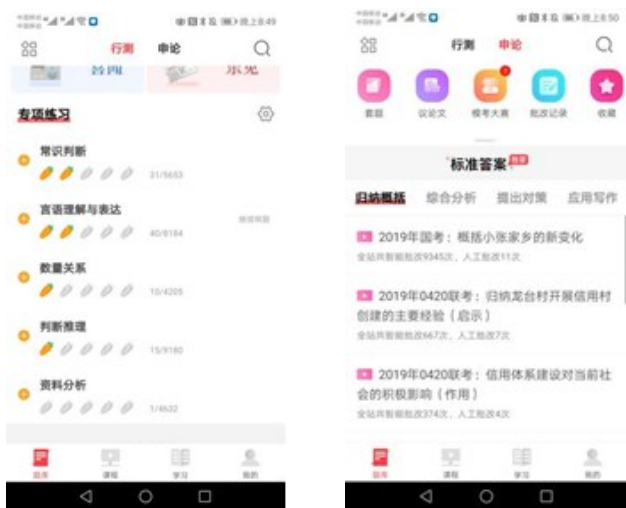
晚上8:49

行测 申论

首页 东莞

专项练习

常识判断
21/5653

言语理解与表达
40/8184

数量关系
10/4205

判断推理
15/9180

资料分析
1/4632

题库 课程 学习 我的

晚上8:50

行测 申论

套题 议论文 模考大赛 批改记录 收藏

标准答案

归纳概括 综合分析 提出对策 应用写作

2019年国考：概括小张家乡的新变化
全站共智能批改9345次，人工批改11次

2019年0420联考：归纳龙台村开展信用村创建的主要经验（启示）
全站共智能批改667次，人工批改7次

2019年0420联考：信用体系建设对当前社会的积极影响（作用）
全站共智能批改374次，人工批改4次

题库 课程 学习 我的